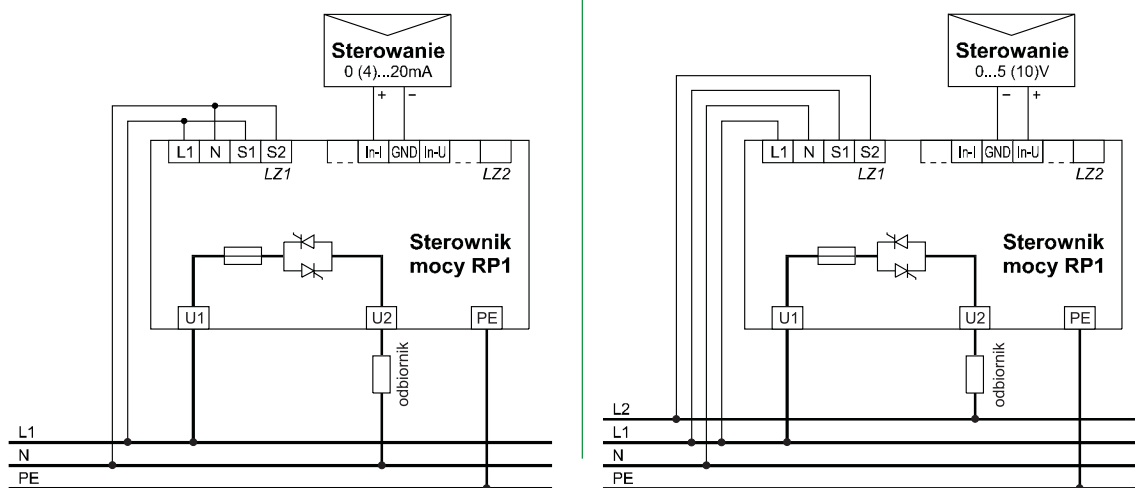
Sterowanie
0 (4)...20mA
+ –
L1 N S1 S2
LZ1
In-I GND In-U
LZ2
Sterownik mocy RP1
U1 U2 PE
odbiornik
L1
N
PE

Sterowanie
0...5 (10)V
– +
L1 N S1 S2
LZ1
In-I GND In-U
LZ2
Sterownik mocy RP1
U1 U2 PE
odbiornik
L2
L1
N
PE